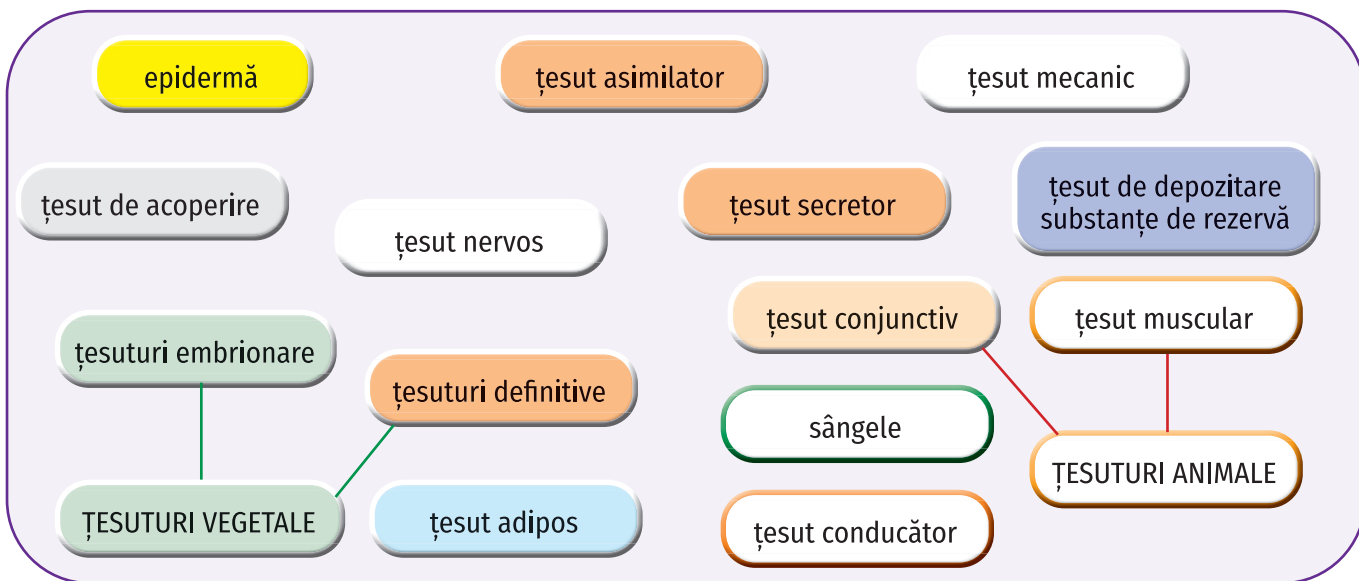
epidermă

țesut asimilator

țesut mecanic

țesut de acoperire

țesut nervos

țesut secretor

țesut de depozitare substanțe de rezervă

țesut conjunctiv

țesut muscular

țesuturi embrionare

țesuturi definitive

sângele

ȚESUTURI ANIMALE

ȚESUTURI VEGETALE

țesut adipos

țesut conducător